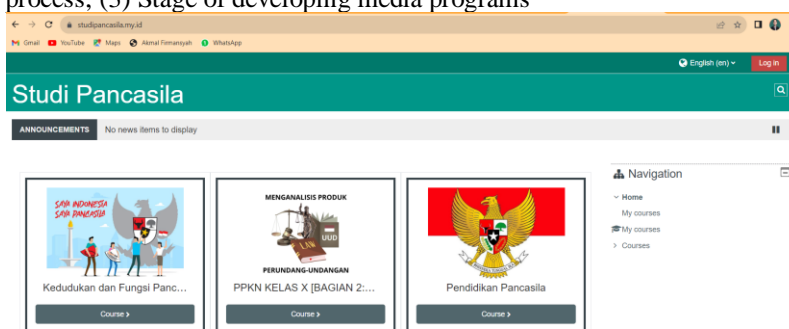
process, (3) Stage of developing media programs

studipancasila.my.id

Gmail YouTube Maps Akmal Firmansyah WhatsApp

English (en) Log in

Studi Pancasila

ANNOUNCEMENTS No news items to display

SAYA INDONESIA SAYA PANCASILA

Kedudukan dan Fungsi Panc...

Course

MENGANALISIS PRODUK

UUD

PERUNDANG-UNDANGAN

PPKN KELAS X [BAGIAN 2:...

Course

Pendidikan Pancasila

Course

Navigation

Home

My courses

My courses

Courses